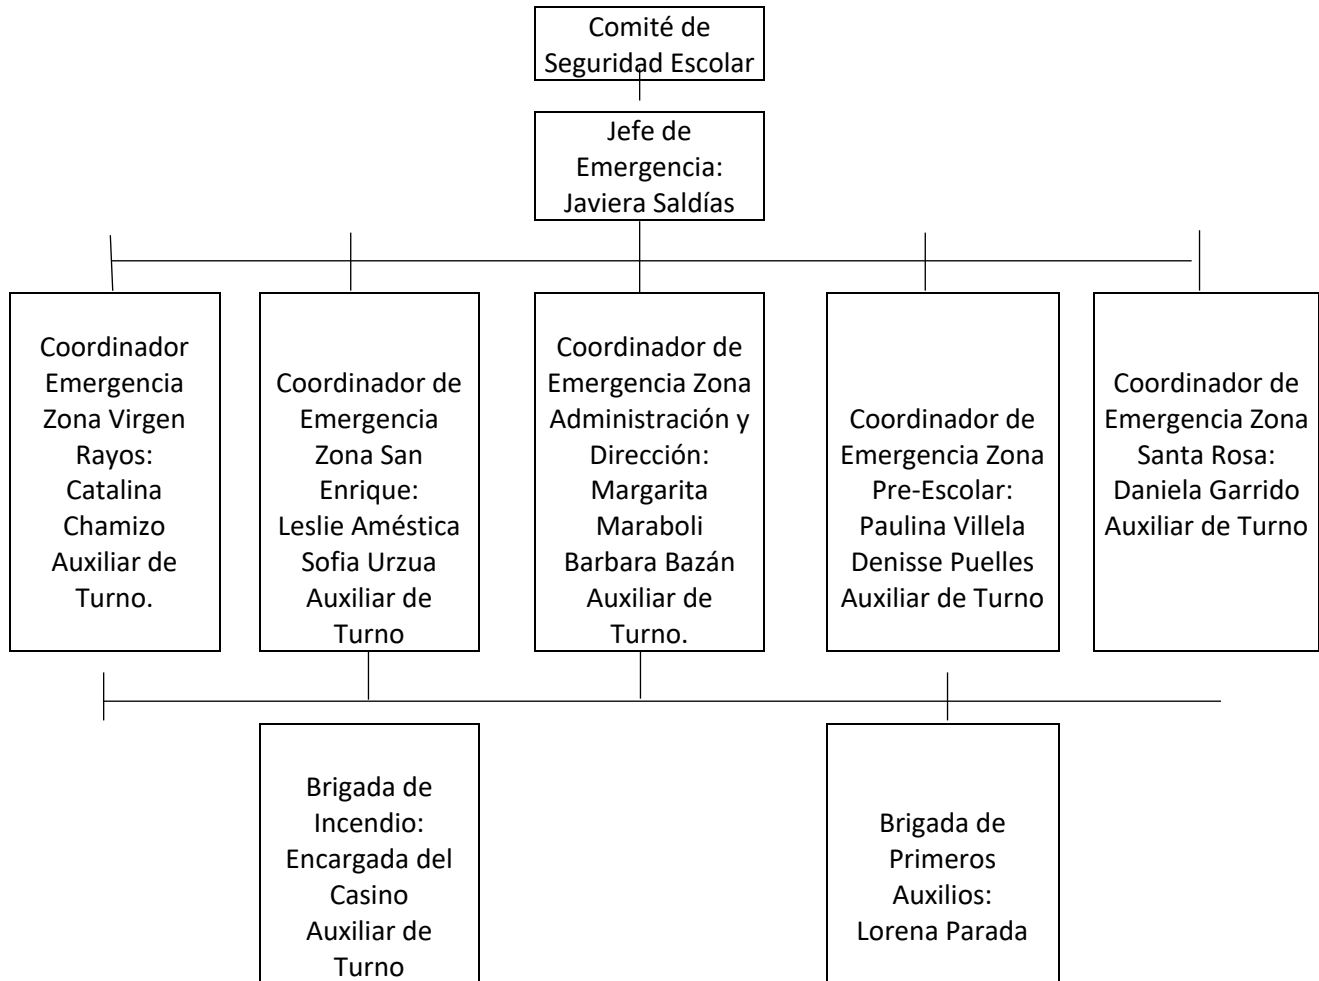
Comité de Seguridad Escolar

Jefe de Emergencia: Javiera Saldías

Coordinador Emergencia Zona Virgen Rayos: Catalina Chamizo Auxiliar de Turno.

Coordinador de Emergencia Zona San Enrique: Leslie Améstica Sofia Urzua Auxiliar de Turno

Coordinador de Emergencia Zona Administración y Dirección: Margarita Maraboli Barbara Bazán Auxiliar de Turno.

Coordinador de Emergencia Zona Pre-Escolar: Paulina Villela Denisse Puelles Auxiliar de Turno

Coordinador de Emergencia Zona Santa Rosa: Daniela Garrido Auxiliar de Turno

Brigada de Incendio: Encargada del Casino Auxiliar de Turno

Brigada de Primeros Auxilios: Lorena Parada